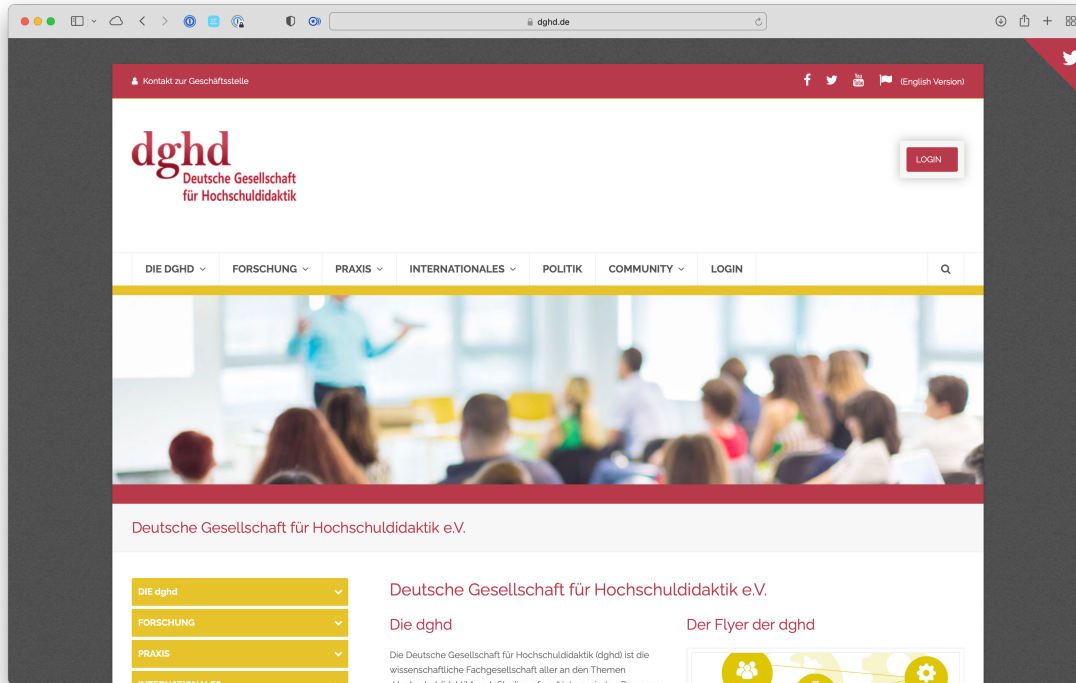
dghd.de

Kontakt zur Geschäftsstelle

(English Version)

dghd
Deutsche Gesellschaft für Hochschuldidaktik

LOGIN

DIE DGHD
FORSCHUNG
PRAXIS
INTERNATIONALES
POLITIK
COMMUNITY
LOGIN

Deutsche Gesellschaft für Hochschuldidaktik e.V.

DIE dghd
FORSCHUNG
PRAXIS
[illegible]

Deutsche Gesellschaft für Hochschuldidaktik e.V.

Die dghd

Die Deutsche Gesellschaft für Hochschuldidaktik (dghd) ist die wissenschaftliche Fachgesellschaft aller an den Themen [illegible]

Der Flyer der dghd